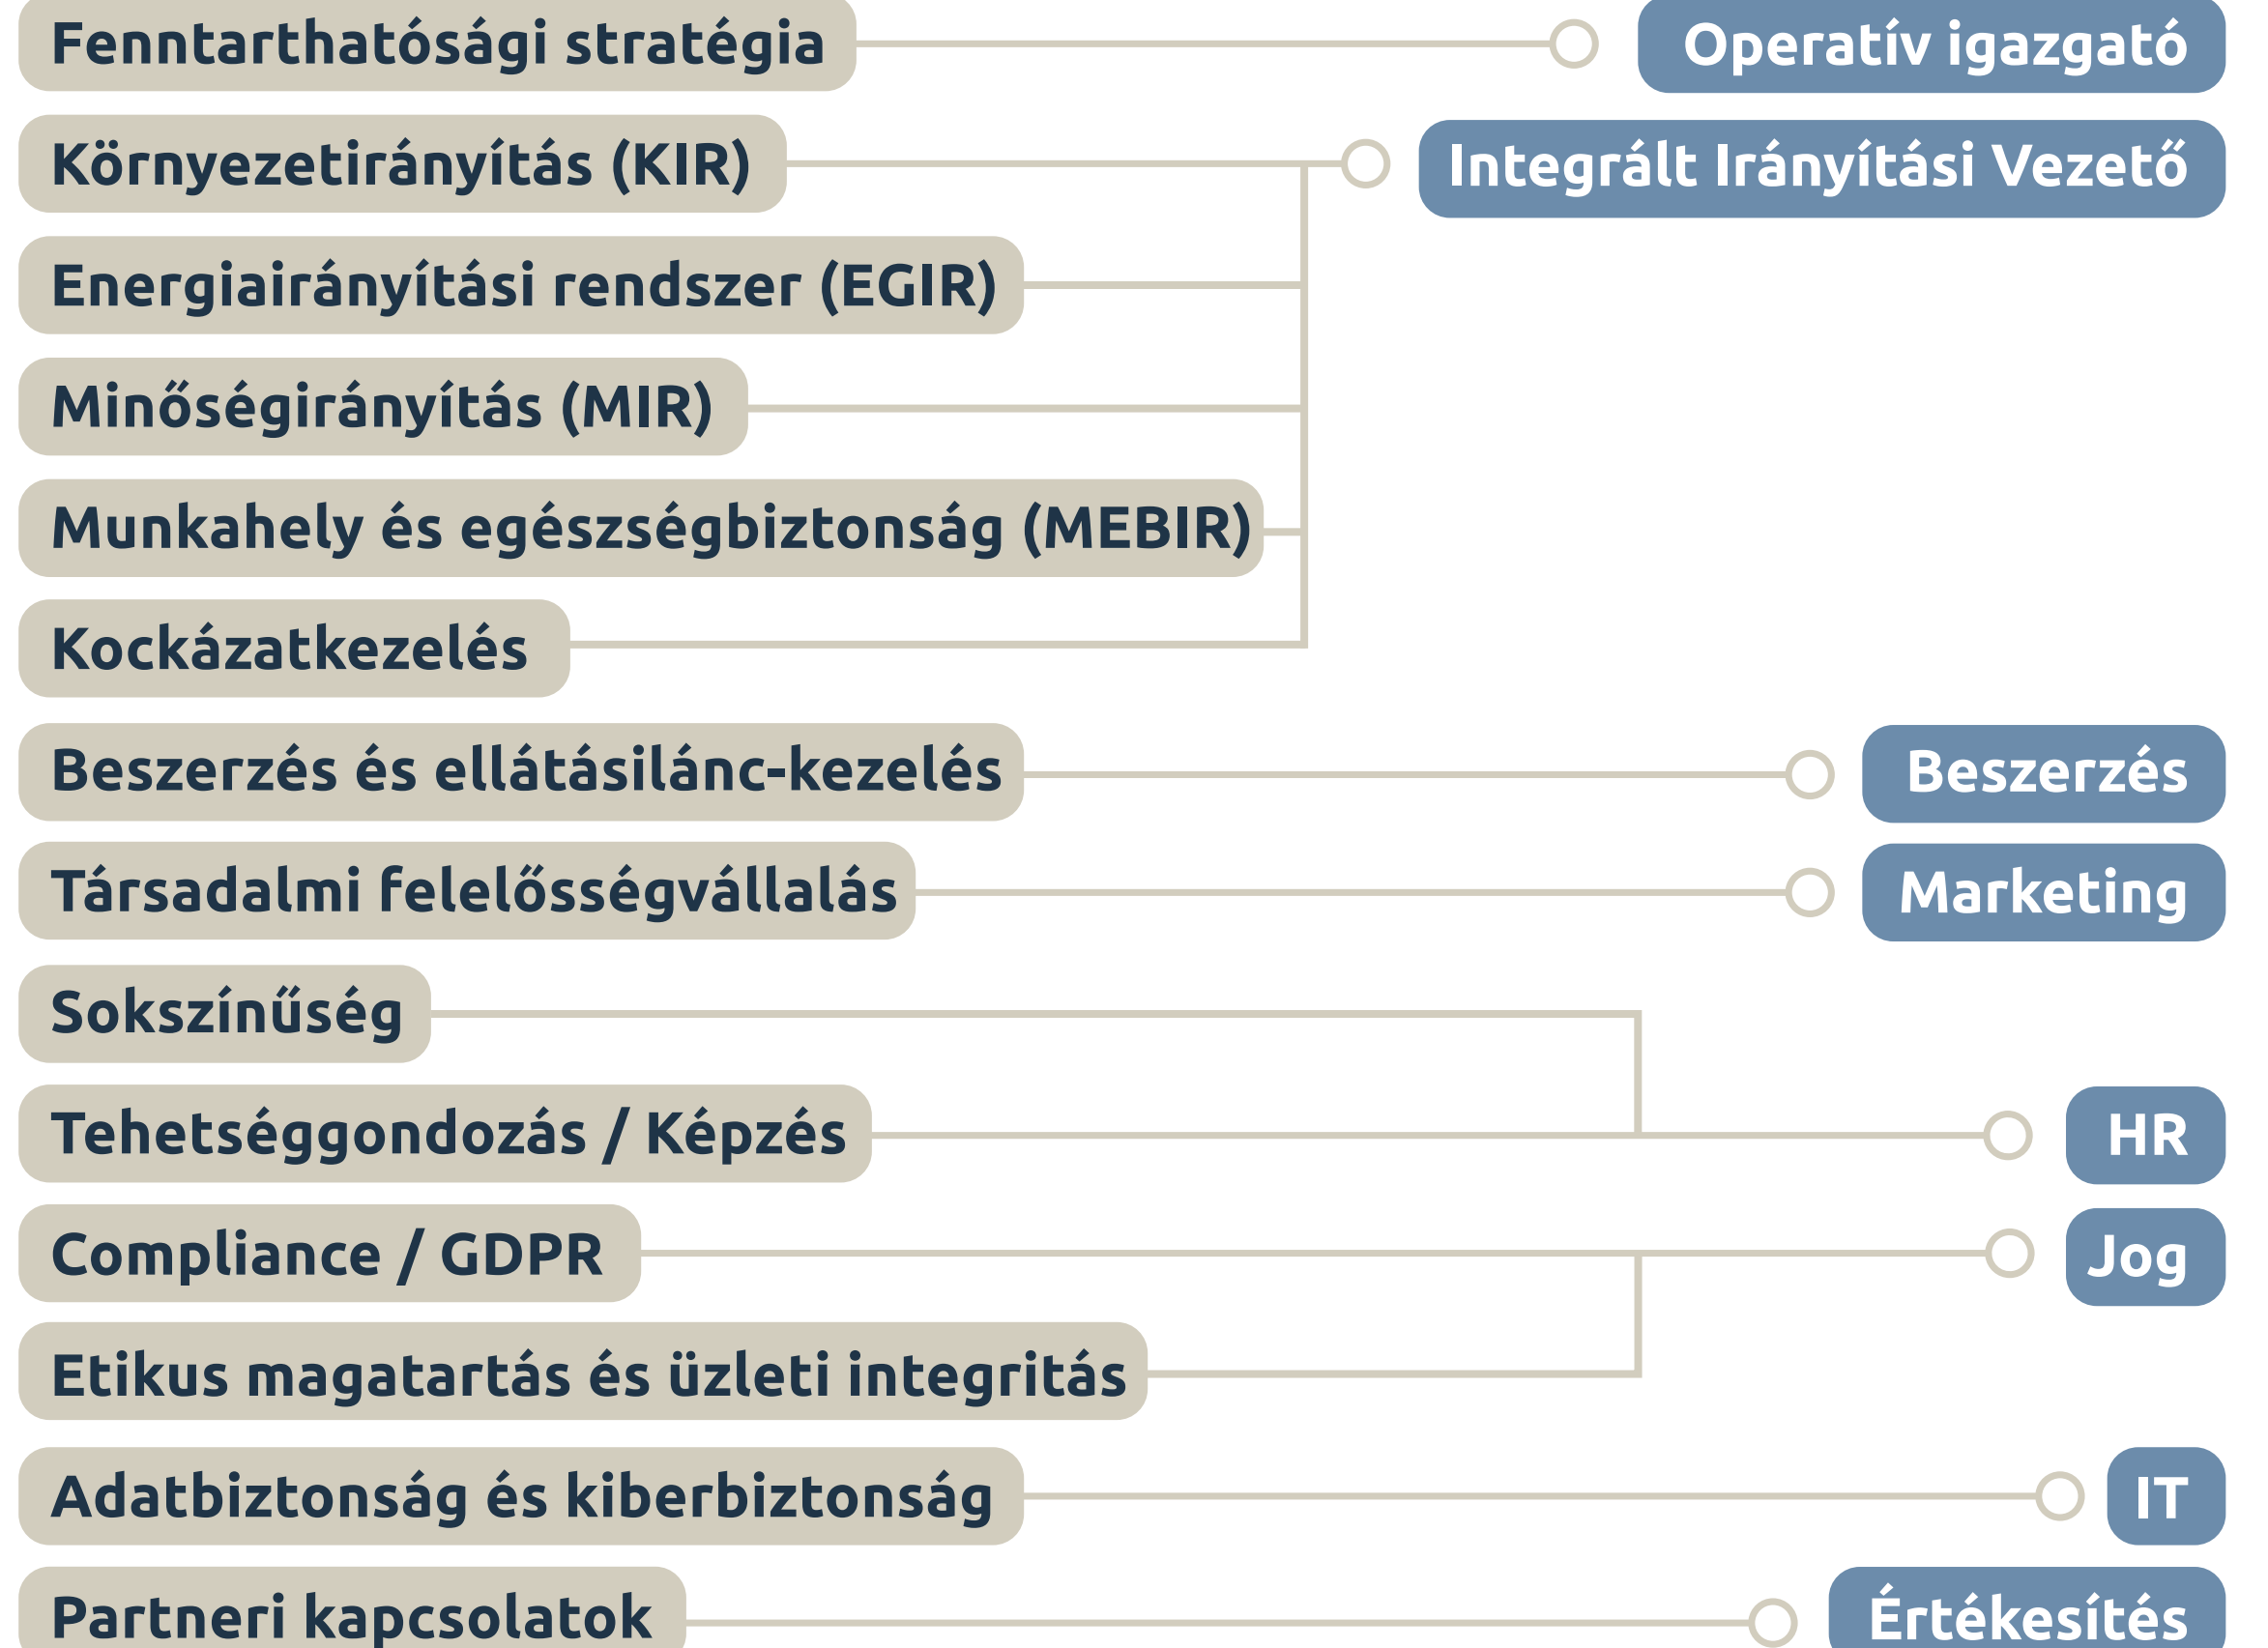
Fenntarthatósági stratégia
Operatív igazgató
Környezetirányítás (KIR)
Integrált Irányítási Vezető
Energiairányítási rendszer (EGIR)
Minőségirányítás (MIR)
Munkahely és egészségbiztonság (MEBIR)
Kockázatkezelés
Beszerzés és ellátásilánc-kezelés
Beszerzés
Társadalmi felelősségvállalás
Marketing
Sokszínűség
Tehetséggondozás / Képzés
HR
Compliance / GDPR
Jog
Etikus magatartás és üzleti integritás
Adatbiztonság és kiberbiztonság
IT
Partneri kapcsolatok
Értékesítés